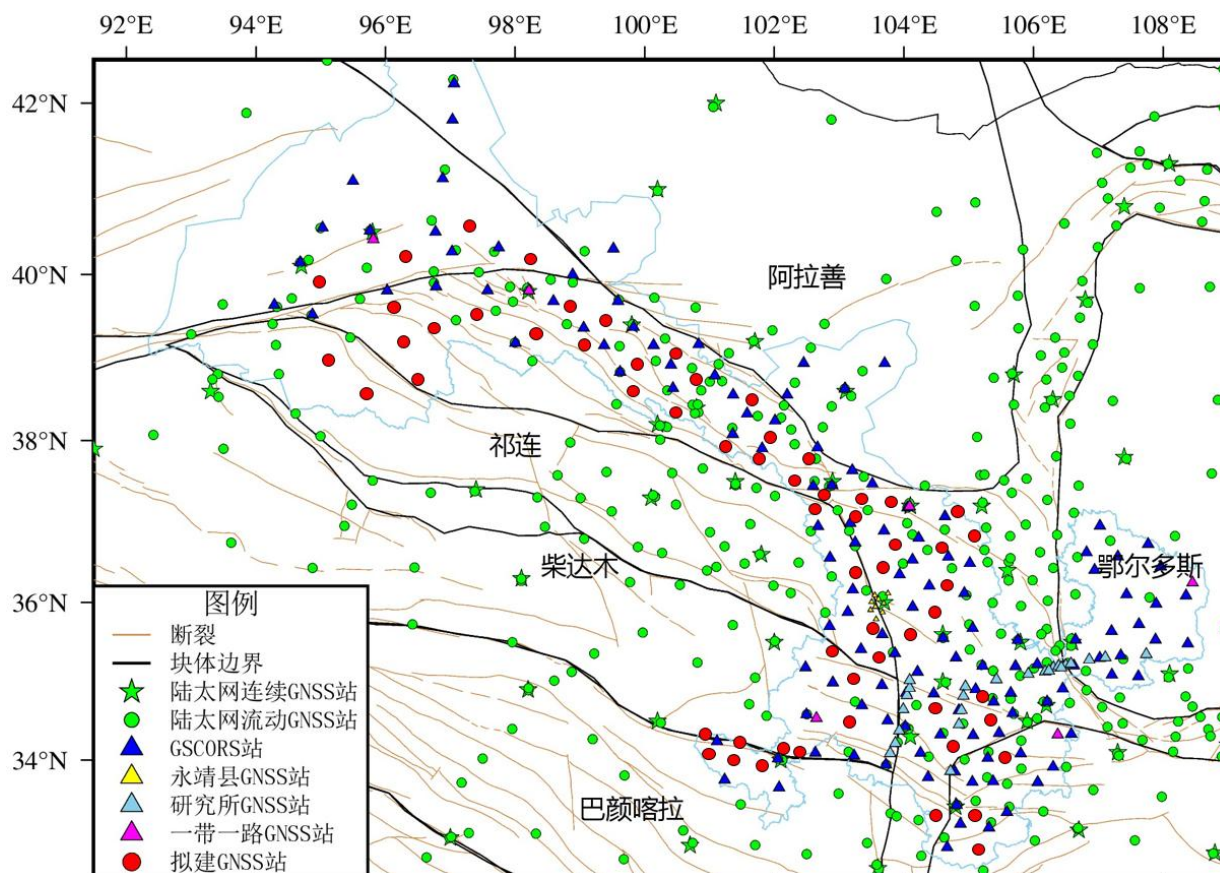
92°E 94°E 96°E 98°E 100°E 102°E 104°E 106°E 108°E

42°N
40°N
38°N
36°N
34°N

阿拉善
祁连
柴达木
鄂尔多斯
巴颜喀拉

图例
断裂
块体边界
陆太网连续GNSS站
陆太网流动GNSS站
GSCORS站
永靖县GNSS站
研究所GNSS站
一带一路GNSS站
拟建GNSS站